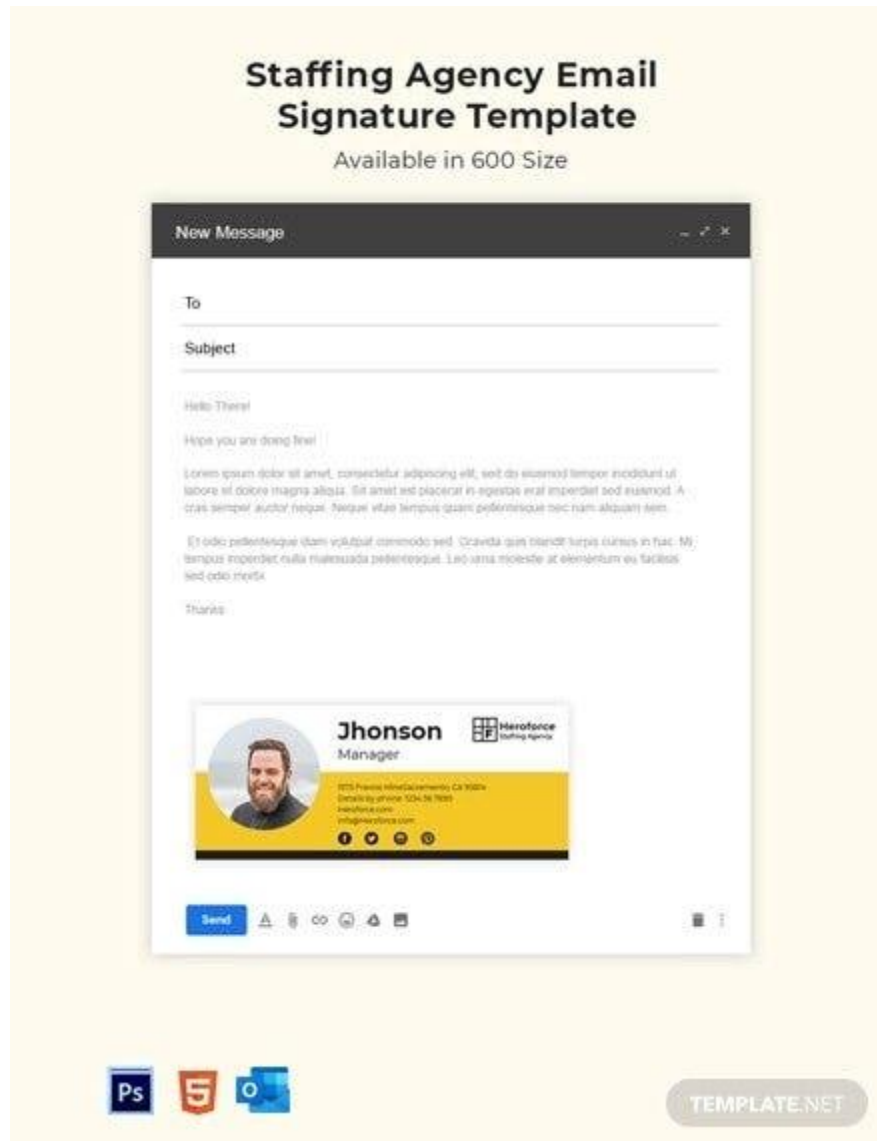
Staffing Agency Email Signature Template

Available in 600 Size

New Message

To

Subject

Hello There!

Hope you are doing fine!

Lorem ipsum dolor sit amet, consectetur adipiscing elit, sed do eiusmod tempor incididunt ut labore et dolore magna aliqua. Sit amet est placerat in egestas erat imperdiet sed euismod. A cras semper auctor neque. Neque vitae tempus quam pellentesque nec nam aliquam sem.

Et odio pellentesque diam volutpat commodo sed. Gravida quis blandit turpis cursus in hac. Mi tempus imperdiet nulla malesuada pellentesque. Leo urna molestie at elementum eu facilisis sed odio morbi.

Thanks

Jhonson

Manager

Heroforce Staffing Agency

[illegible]

Send

TEMPLATE.NET